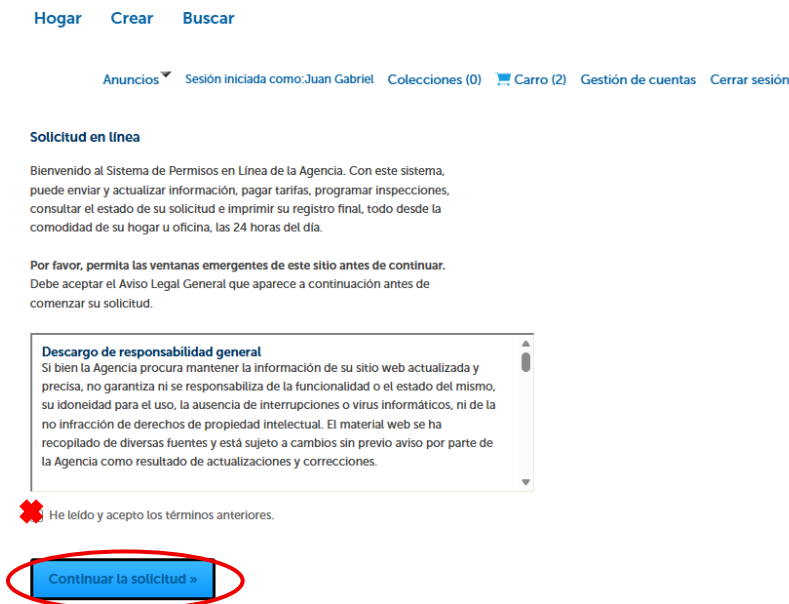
Hogar Crear Buscar

Anuncios Sesión iniciada como:Juan Gabriel Colecciones (0) Carro (2) Gestión de cuentas Cerrar sesión

Solicitud en línea

Bienvenido al Sistema de Permisos en Línea de la Agencia. Con este sistema, puede enviar y actualizar información, pagar tarifas, programar inspecciones, consultar el estado de su solicitud e imprimir su registro final, todo desde la comodidad de su hogar u oficina, las 24 horas del día.

Por favor, permita las ventanas emergentes de este sitio antes de continuar. Debe aceptar el Aviso Legal General que aparece a continuación antes de comenzar su solicitud.

Descargo de responsabilidad general
Si bien la Agencia procura mantener la información de su sitio web actualizada y precisa, no garantiza ni se responsabiliza de la funcionalidad o el estado del mismo, su idoneidad para el uso, la ausencia de interrupciones o virus informáticos, ni de la no infracción de derechos de propiedad intelectual. El material web se ha recopilado de diversas fuentes y está sujeto a cambios sin previo aviso por parte de la Agencia como resultado de actualizaciones y correcciones.

He leído y acepto los términos anteriores.

Continuar la solicitud »